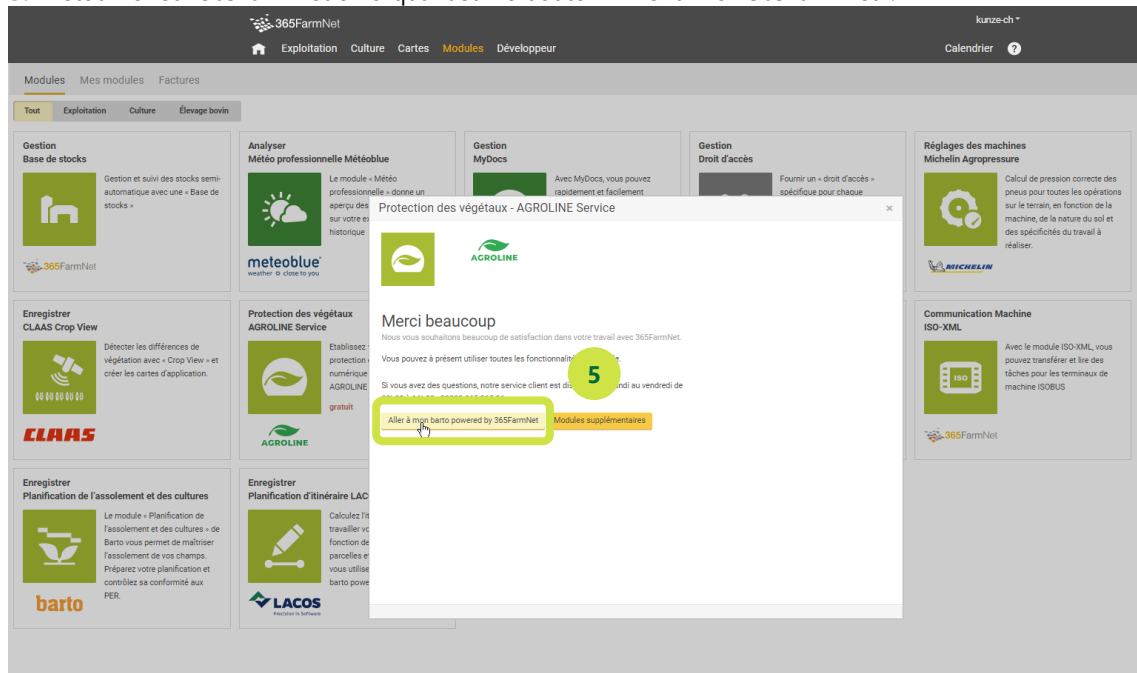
365FarmNet

kunze-ch

Exploitation Culture Cartes Modules Développeur

Calendrier ?

Modules Mes modules Factures

Tout Exploitation Culture Élevage bovin

Gestion
Base de stocks

Gestion et suivi des stocks semi-automatique avec une « Base de stocks »

365FarmNet

Analyser
Météo professionnelle Météoblue

Le module « Météo professionnelle » donne un aperçu des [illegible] sur votre ex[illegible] historique

meteoblue
weather close to you

Gestion
MyDocs

Avec MyDocs, vous pouvez rapidement et facilement

Gestion
Droit d'accès

Fournir un « droit d'accès » spécifique pour chaque

Réglages des machines
Michelin Agropressure

Calcul de pression correcte des pneus pour toutes les opérations sur le terrain, en fonction de la machine, de la nature du sol et des spécificités du travail à réaliser.

MICHELIN

Enregistrer
CLAAS Crop View

Détecter les différences de végétation avec « Crop View » et créer les cartes d'application.

CLAAS

Protection des végétaux
AGROLINE Service

Etablissez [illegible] protection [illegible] numérique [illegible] AGROLINE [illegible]

gratuit

AGROLINE

Communication Machine
ISO-XML

Avec le module ISO-XML, vous pouvez transférer et lire des tâches pour les terminaux de machine ISOBUS

ISO

365FarmNet

Enregistrer
Planification de l'assolement et des cultures

Le module « Planification de l'assolement et des cultures » de Barto vous permet de maîtriser l'assolement de vos champs. Préparez votre planification et contrôlez sa conformité aux PER.

barto

Enregistrer
Planification d'itinéraire LAC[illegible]

Calculez l'i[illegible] travailler vo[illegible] fonction de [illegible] parcelles e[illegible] vous utilise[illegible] barto powe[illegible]

LACOS

Protection des végétaux - AGROLINE Service

×

AGROLINE

Merci beaucoup

Nous vous souhaitons beaucoup de satisfaction dans votre travail avec 365FarmNet.

Vous pouvez à présent utiliser toutes les fonctionnalit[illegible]e.

Si vous avez des questions, notre service client est dis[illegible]ndi au vendredi de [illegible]

5

Aller à mon barto powered by 365FarmNet

Modules supplémentaires